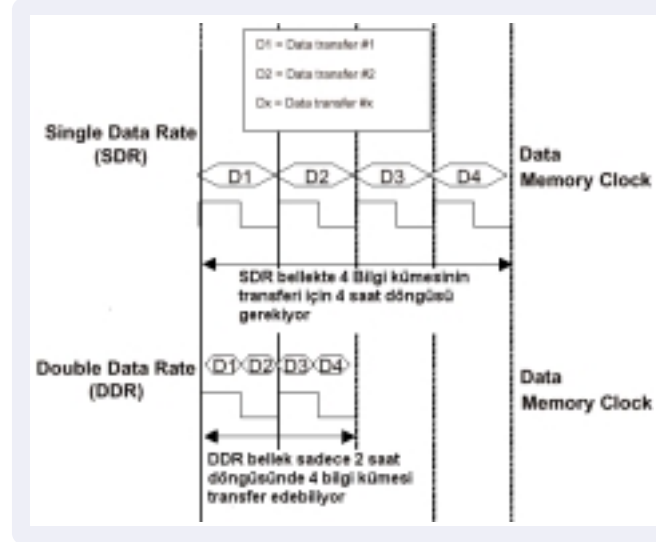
D1 = Data transfer #1

D2 = Data transfer #2

Dx = Data transfer #x

Single Data Rate (SDR)

D1 D2 D3 D4

Data Memory Clock

SDR bellekte 4 Bilgi kümesinin transferi için 4 saat döngüsü gerekiyor

Double Data Rate (DDR)

D1 D2 D3 D4

Data Memory Clock

DDR bellek sadece 2 saat döngüsünde 4 bilgi kümesi transfer edebiliyor